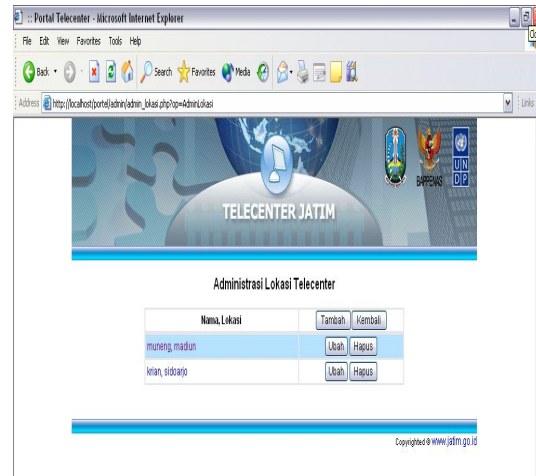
:: Portal Telecenter - Microsoft Internet Explorer

File Edit View Favorites Tools Help

Back Search Favorites Media

Address http://localhost/portal/admin/admin_lokasi.php?op=AdminLokasi

Links

BAPPENAS

U N D P

TELECENTER JATIM

Administrasi Lokasi Telecenter

| Nama, Lokasi | Tambah Kembali |
|---|---|
| muneng, madiun | Ubah Hapus |
| krian, sidoarjo | Ubah Hapus |

Copyrighted © www.jatim.go.id